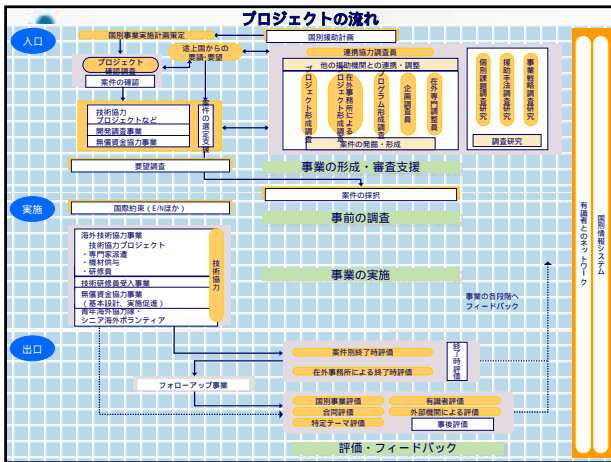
プロジェクトの流れ

入口

国別事業実施計画策定

国別援助計画

途上国からの要請・要望

プロジェクト形成調査

案件の確認

連携協力調査員

他の援助機関との連携・調整

プロジェクト形成調査

在外事務所によるプロジェクト形成調査

プログラム形成調査

企画調査員

在外専門調整員

案件の発掘・形成

個別課題調査研究

援助手法調査研究

事業戦略調査研究

調査研究

技術協力プロジェクトなど

開発調査事業

無償資金協力事業

案件の選定等

事業の形成・審査支援

要望調査

案件の採択

実施

国際約束（E/Nほか）

事前の調査

海外技術協力事業

技術協力プロジェクト

・専門家派遣

・機材供与

・研修員

技術研修員受入事業

無償資金協力事業（基本設計、実施促進）

青年海外協力隊・シニア海外ボランティア

技術協力

事業の実施

事業の各段階へフィードバック

出口

案件別終了時評価

在外事務所による終了時評価

終了時評価

フォローアップ事業

国別事業評価

合同評価

特定テーマ評価

有識者評価

外部機関による評価

事後評価

評価・フィードバック

有識者とのネットワーク

国別情報システム